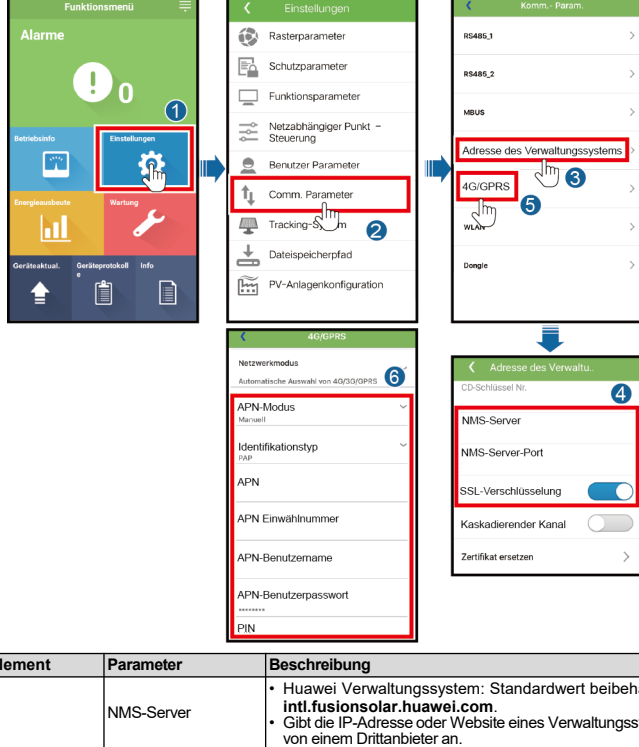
Funktionsmenü

Alarme

0

1

Betriebsinfo

Einstellungen

Energieausbeute

Wartung

Geräteaktual.

Geräteprotokolle

Info

Einstellungen

Rasterparameter

Schutzparameter

Funktionsparameter

Netzabhängiger Punkt – Steuerung

Benutzer Parameter

Comm. Parameter

2

Tracking-System

Dateispeicherpfad

PV-Anlagenkonfiguration

Komm.- Param.

RS485_1

RS485_2

MBUS

Adresse des Verwaltungssystems

3

4G/GPRS

5

WLAN

Dongle

4G/GPRS

Netzwerkmodus

Automatische Auswahl von 4G/3G/GPRS

6

APN-Modus

Manuell

Identifikationstyp

PAP

APN

APN Einwählnummer

APN-Benutzername

APN-Benutzerpasswort

********

PIN

Adresse des Verwaltu..

CD-Schlüssel Nr.

4

NMS-Server

NMS-Server-Port

SSL-Verschlüsselung

Kaskadierender Kanal

Zertifikat ersetzen

| lement | Parameter | Beschreibung |
|---|---|---|
| | NMS-Server | • Huawei Verwaltungssystem: Standardwert beibeha **intl.fusionsolar.huawei.com**. • Gibt die IP-Adresse oder Website eines Verwaltungss von einem Drittanbieter an. |